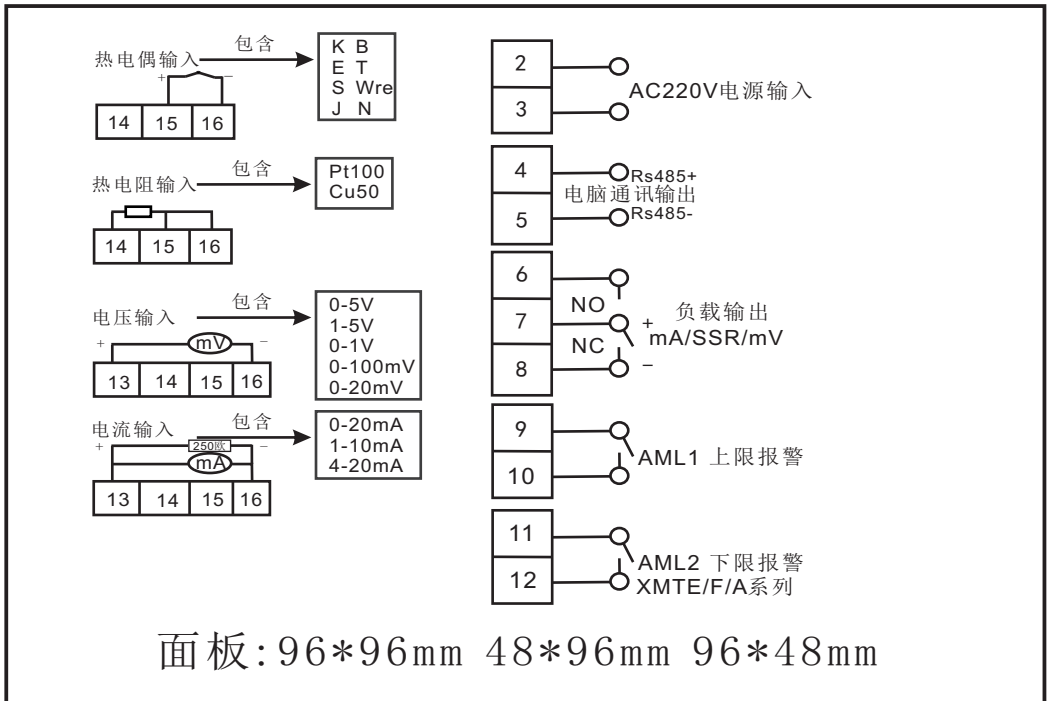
热电偶输入 包含

K B
E T
S Wre
J N

+ −

14 15 16

热电阻输入 包含

Pt100
Cu50

14 15 16

电压输入 包含

0-5V
1-5V
0-1V
0-100mV
0-20mV

+ mV −

13 14 15 16

电流输入 包含

0-20mA
1-10mA
4-20mA

+ 250欧 −
mA

13 14 15 16

2
3
AC220V电源输入

4
5
Rs485+
电脑通讯输出
Rs485-

6
7
8
NO
NC
负载输出
+
mA/SSR/mV
−

9
10
AML1 上限报警

11
12
AML2 下限报警
XMTE/F/A系列

面板:96*96mm 48*96mm 96*48mm